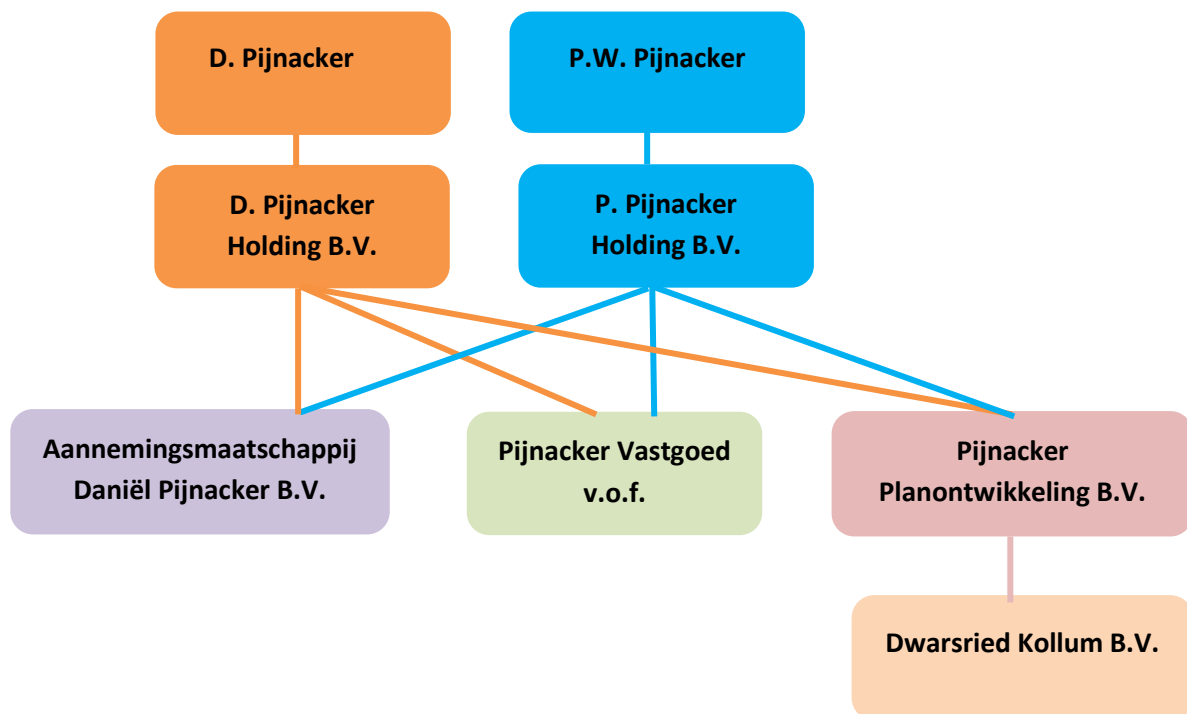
D. Pijnacker

P.W. Pijnacker

D. Pijnacker Holding B.V.

P. Pijnacker Holding B.V.

Aannemingsmaatschappij Daniël Pijnacker B.V.

Pijnacker Vastgoed v.o.f.

Pijnacker Planontwikkeling B.V.

Dwarsried Kollum B.V.